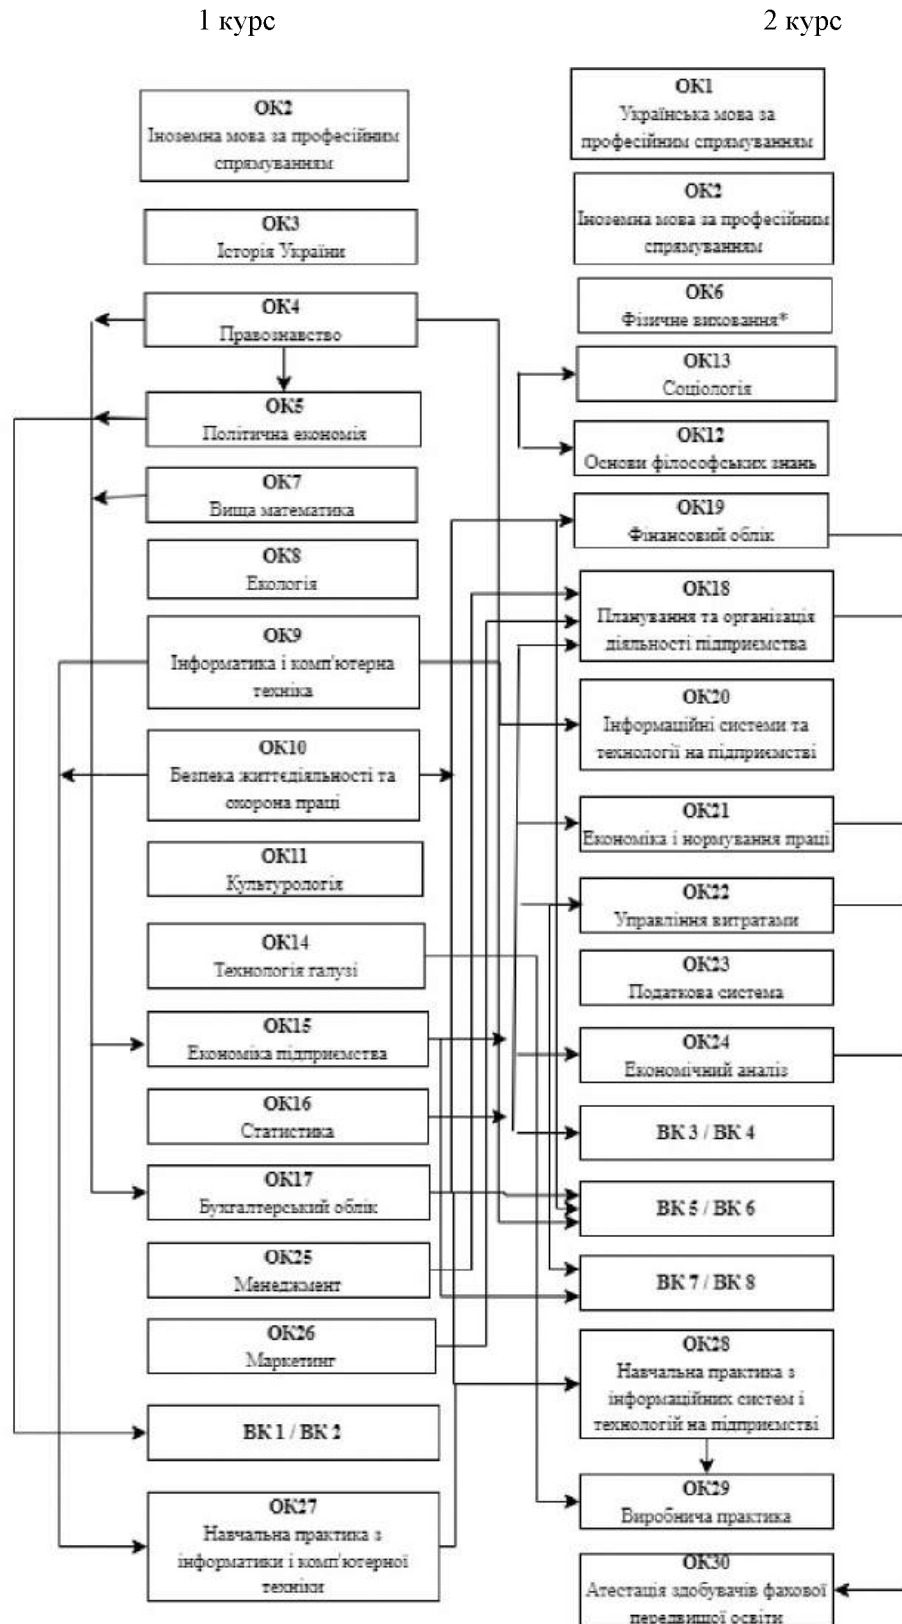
1 курс

2 курс

ОК2
Іноземна мова за професійним спрямуванням

ОК3
Історія України

ОК4
Правознавство

ОК5
Політична економія

ОК7
Вища математика

ОК8
Екологія

ОК9
Інформатика і комп'ютерна техніка

ОК10
Безпека життєдіяльності та охорона праці

ОК11
Культурологія

ОК14
Технологія галузі

ОК15
Економіка підприємства

ОК16
Статистика

ОК17
Бухгалтерський облік

ОК25
Менеджмент

ОК26
Маркетинг

ВК 1 / ВК 2

ОК27
Навчальна практика з інформатики і комп'ютерної техніки

ОК1
Українська мова за професійним спрямуванням

ОК2
Іноземна мова за професійним спрямуванням

ОК6
Фізичне виховання*

ОК13
Соціологія

ОК12
Основи філософських знань

ОК19
Фінансовий облік

ОК18
Планування та організація діяльності підприємства

ОК20
Інформаційні системи та технології на підприємстві

ОК21
Економіка і нормування праці

ОК22
Управління витратами

ОК23
Податкова система

ОК24
Економічний аналіз

ВК 3 / ВК 4

ВК 5 / ВК 6

ВК 7 / ВК 8

ОК28
Навчальна практика з інформаційних систем і технологій на підприємстві

ОК29
Виробнича практика

ОК30
Атестація здобувачів фахової передвищої освіти